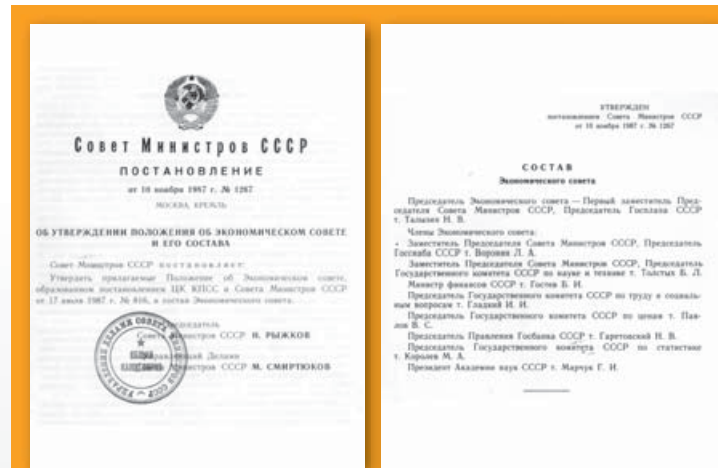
Совет Министров СССР

ПОСТАНОВЛЕНИЕ

от 10 ноября 1987 г. № 1267

МОСКВА, КРЕМЛЬ

ОБ УТВЕРЖДЕНИИ ПОЛОЖЕНИЯ ОБ ЭКОНОМИЧЕСКОМ СОВЕТЕ И ЕГО СОСТАВА

Совет Министров СССР постановляет:

Утвердить прилагаемые Положение об Экономическом совете, образованном постановлением ЦК КПСС и Совета Министров СССР от 17 июля 1987 г. № 816, и состав Экономического совета.

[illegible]

Председатель Совета Министров СССР Н. РЫЖКОВ

Управляющий Делами Совета Министров СССР М. СМИРТЮКОВ

УТВЕРЖДЕН постановлением Совета Министров СССР от 10 ноября 1987 г. № 1267

СОСТАВ
Экономического совета

Председатель Экономического совета — Первый заместитель Председателя Совета Министров СССР, Председатель Госплана СССР т. Талызин Н. В.

Члены Экономического совета:

Заместитель Председателя Совета Министров СССР, Председатель Госснаба СССР т. Воронин Л. А.

Заместитель Председателя Совета Министров СССР, Председатель Государственного комитета СССР по науке и технике т. Толстых Б. Л.

Министр финансов СССР т. Гостев Б. И.

Председатель Государственного комитета СССР по труду и социальным вопросам т. Гладкий И. И.

Председатель Государственного комитета СССР по ценам т. Павлов В. С.

Председатель Правления Госбанка СССР т. Гаретовский Н. В.

Председатель Государственного комитета СССР по статистике т. Корольев М. А.

Президент Академии наук СССР т. Марчук Г. И.